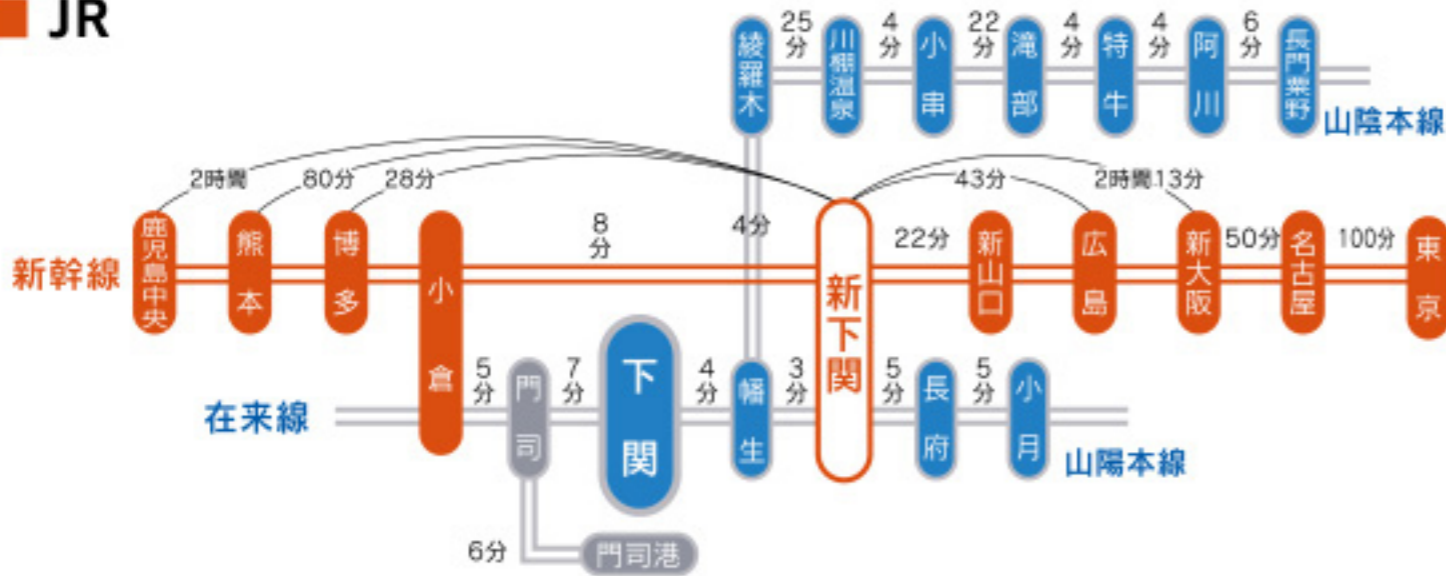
JR

綾羅木 25分 川棚温泉 4分 小串 22分 滝部 4分 特牛 4分 阿川 6分 長門粟野
山陰本線

2時間 80分 28分 43分 2時間13分

新幹線
鹿児島中央 熊本 博多 小倉 8分 4分 新下関 22分 新山口 広島 新大阪 50分 名古屋 100分 東京

在来線
小倉 5分 門司 7分 下関 4分 幡生 3分 新下関 5分 長府 5分 小月
山陽本線

6分 門司港